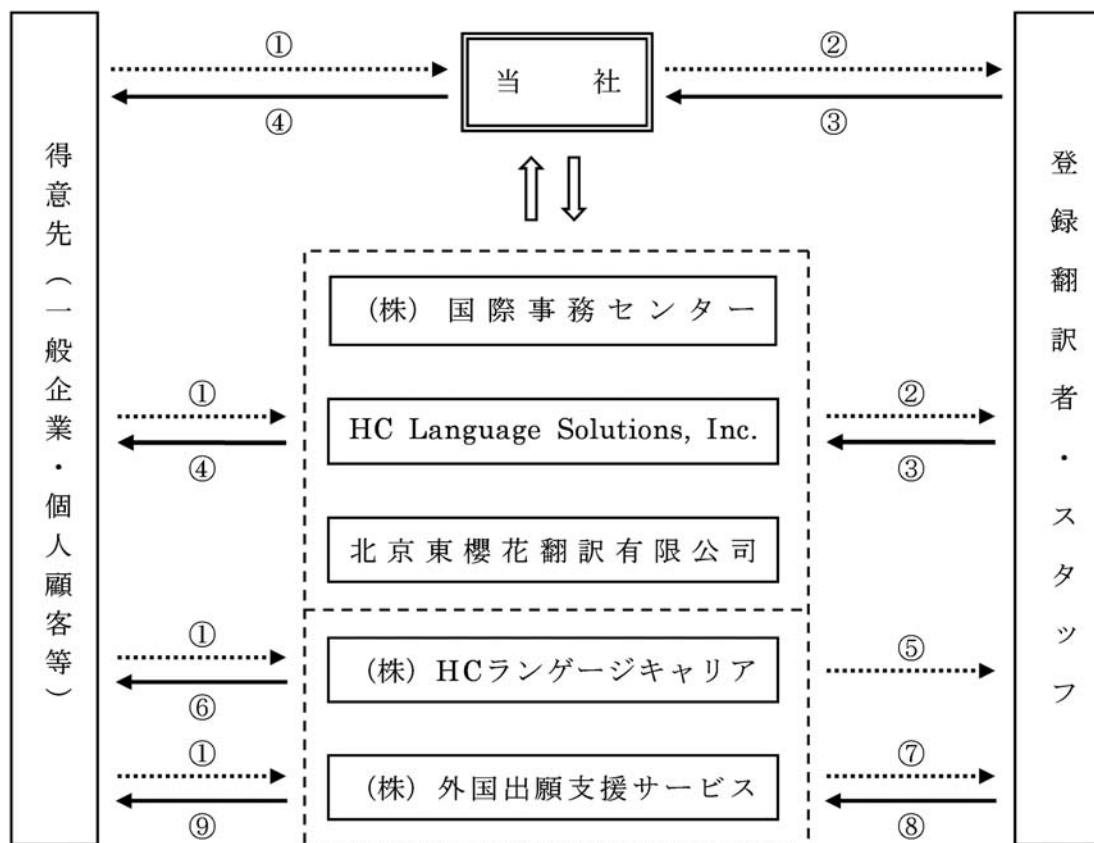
得意先（一般企業・個人顧客等）

①

④

当　社

②

③

登録翻訳者・スタッフ

（株）国際事務センター

①

④

HC Language Solutions, Inc.

②

③

北京東櫻花翻訳有限公司

①

⑥

（株）HCランゲージキャリア

⑤

①

⑨

（株）外国出願支援サービス

⑦

⑧